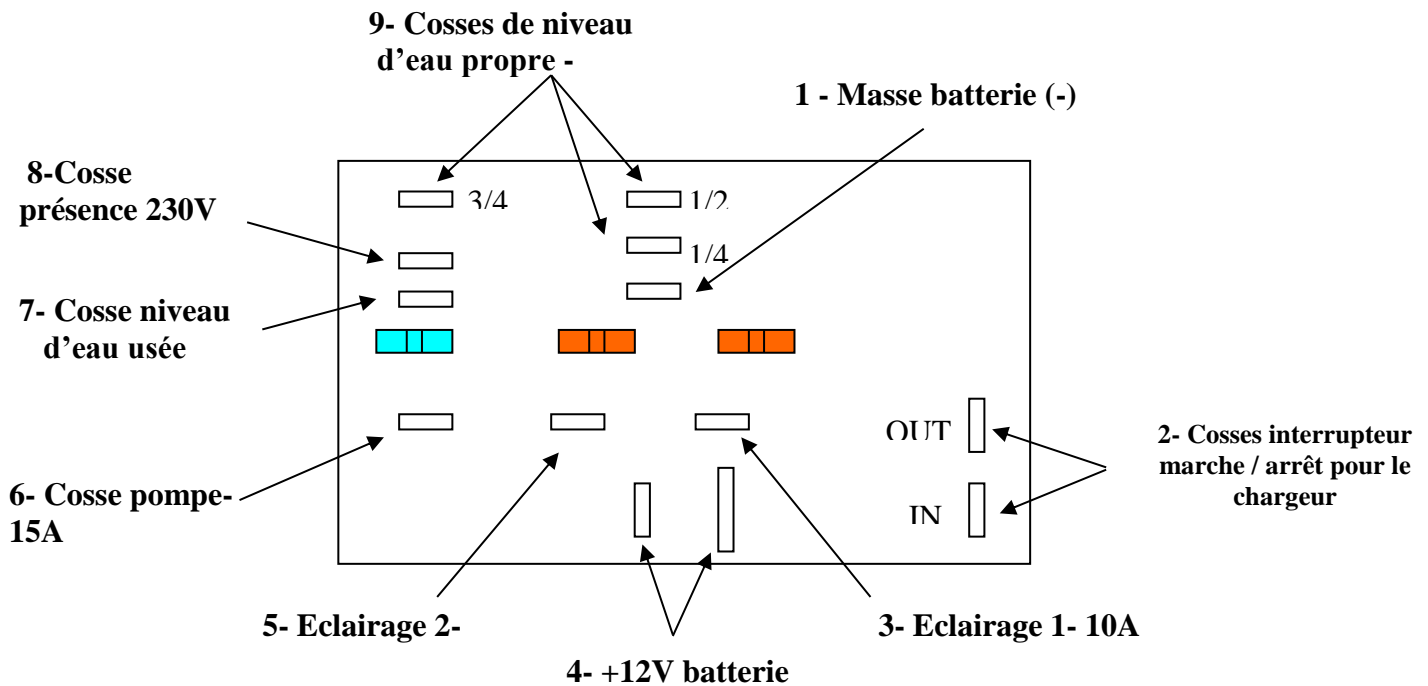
9- Cosses de niveau d'eau propre -

1 - Masse batterie (-)

8-Cosse présence 230V

3/4

1/2

1/4

7- Cosse niveau d'eau usée

OUT

IN

2- Cosses interrupteur marche / arrêt pour le chargeur

6- Cosse pompe-15A

5- Eclairage 2-

3- Eclairage 1- 10A

4- +12V batterie